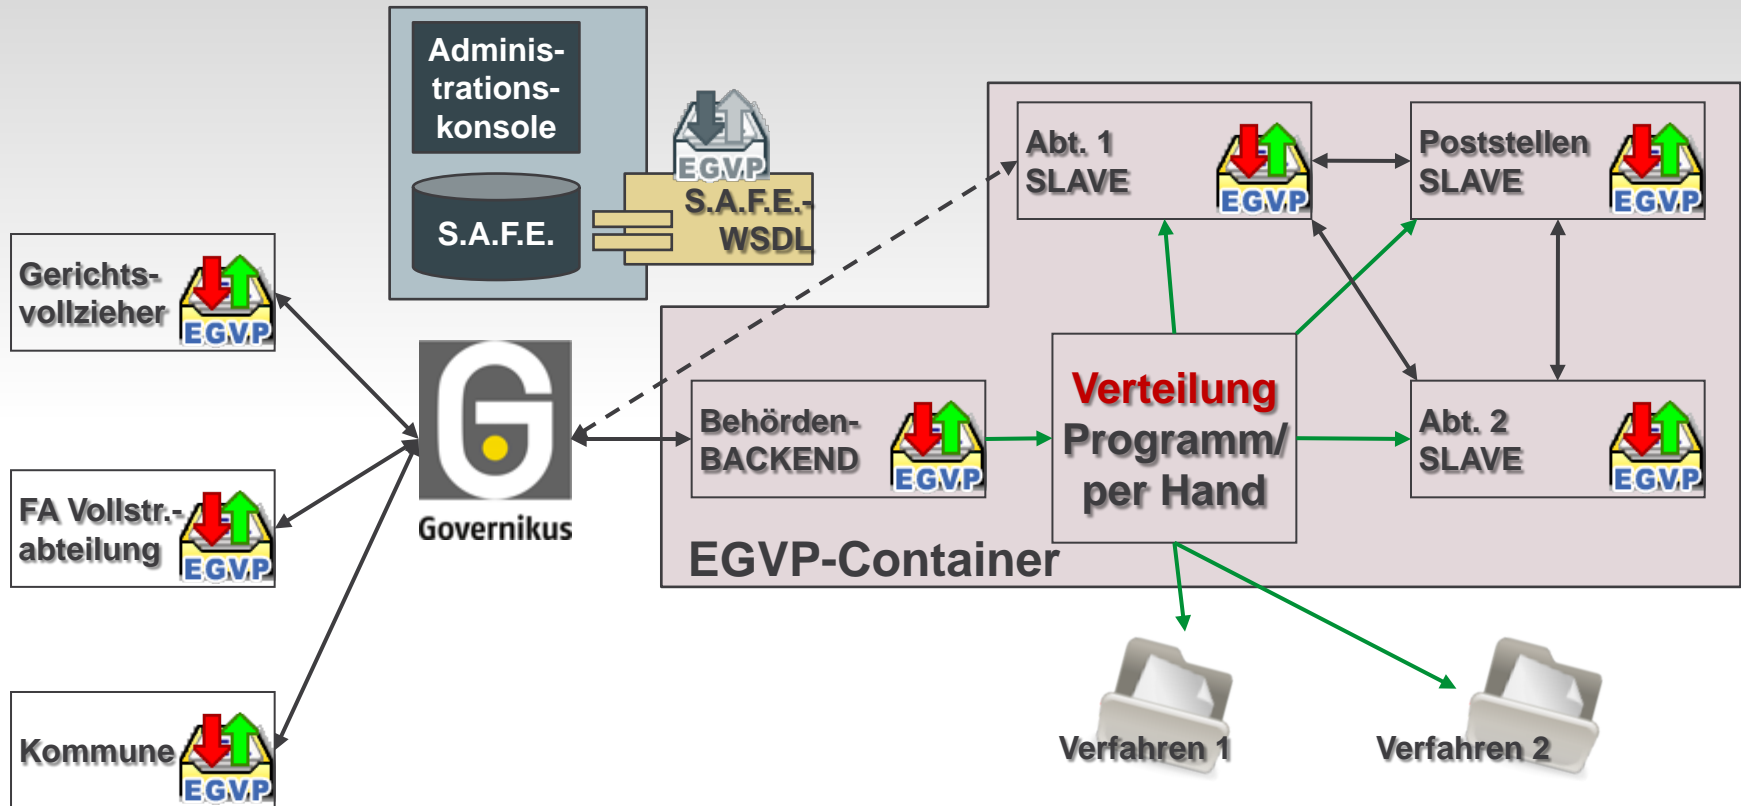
Administrationskonsole

S.A.F.E.

EGVP

S.A.F.E.-WSDL

Gerichtsvollzieher EGVP

FA Vollstr.-abteilung EGVP

Kommune EGVP

Governikus

Abt. 1 SLAVE EGVP

Poststellen SLAVE EGVP

Behörden-BACKEND EGVP

Verteilung Programm/ per Hand

Abt. 2 SLAVE EGVP

EGVP-Container

Verfahren 1

Verfahren 2